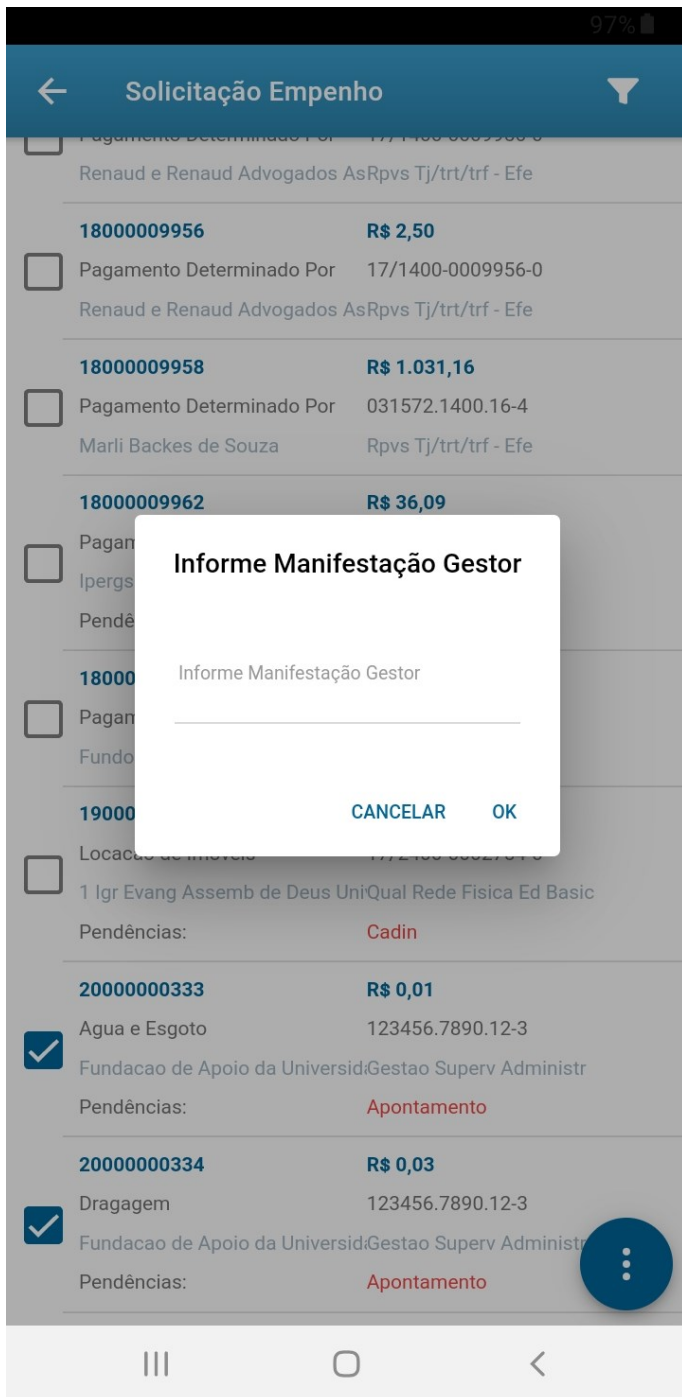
97%

Solicitação Empenho

Pagamento Determinado Por 17/1400-0009955-0
Renaud e Renaud Advogados AsRpvs Tj/trt/trf - Efe

18000009956 R$ 2,50
Pagamento Determinado Por 17/1400-0009956-0
Renaud e Renaud Advogados AsRpvs Tj/trt/trf - Efe

18000009958 R$ 1.031,16
Pagamento Determinado Por 031572.1400.16-4
Marli Backes de Souza Rpvs Tj/trt/trf - Efe

18000009962 R$ 36,09
Pagam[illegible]
Ipergs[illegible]
Pendê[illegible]

18000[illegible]
Pagam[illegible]
Fundo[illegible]

19000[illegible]
Locacao de Imoveis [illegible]
1 Igr Evang Assemb de Deus UniQual Rede Fisica Ed Basic
Pendências: Cadin

Informe Manifestação Gestor

Informe Manifestação Gestor

CANCELAR OK

20000000333 R$ 0,01
Agua e Esgoto 123456.7890.12-3
Fundacao de Apoio da UniversidGestao Superv Administr
Pendências: Apontamento

20000000334 R$ 0,03
Dragagem 123456.7890.12-3
Fundacao de Apoio da UniversidGestao Superv Administr
Pendências: Apontamento